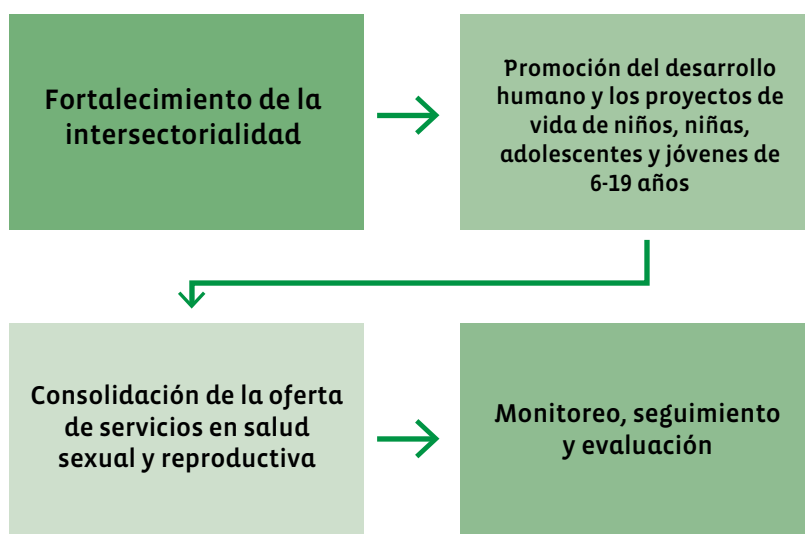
Fortalecimiento de la intersectorialidad

Promoción del desarrollo humano y los proyectos de vida de niños, niñas, adolescentes y jóvenes de 6-19 años

Consolidación de la oferta de servicios en salud sexual y reproductiva

Monitoreo, seguimiento y evaluación